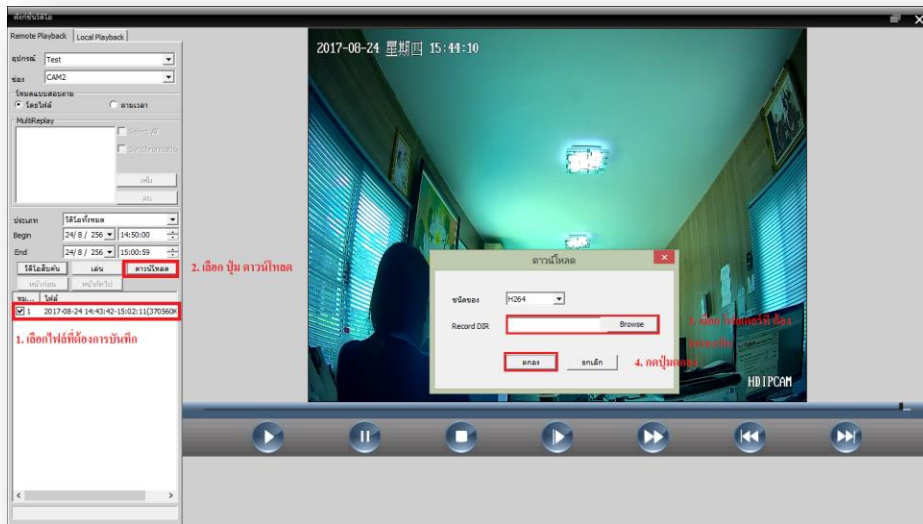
ค้กรับวิดีโอ

Remote Playback | Local Playback

อุปกรณ์ Test

ช่อง CAM2

โหมดแบบสองสาย
ไฟล์ตามไฟล์ ตามเวลา

MultiReplay

Select All

Synchronous

เพิ่ม

ลบ

ประเภท วิดีโอทั้งหมด

Begin 24/8/256 14:50:00

End 24/8/256 15:00:59

วิดีโอค้นหา | เล่น | ดาวน์โหลด

หน้าก่อน | หน้าถัดไป

หม... | ไฟล์

1 2017-08-24 14:43:42-15:02:11(370560K

1. เลือกไฟล์ที่ต้องการบันทึก

2. เลือก ปุ่ม ดาวน์โหลด

2017-08-24 星期四 15:44:10

ดาวน์โหลด

ชนิดของ H264

Record DIR

Browse

3. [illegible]

ตกลง | ยกเลิก

4. กดปุ่มตกลง

HDIPCAM